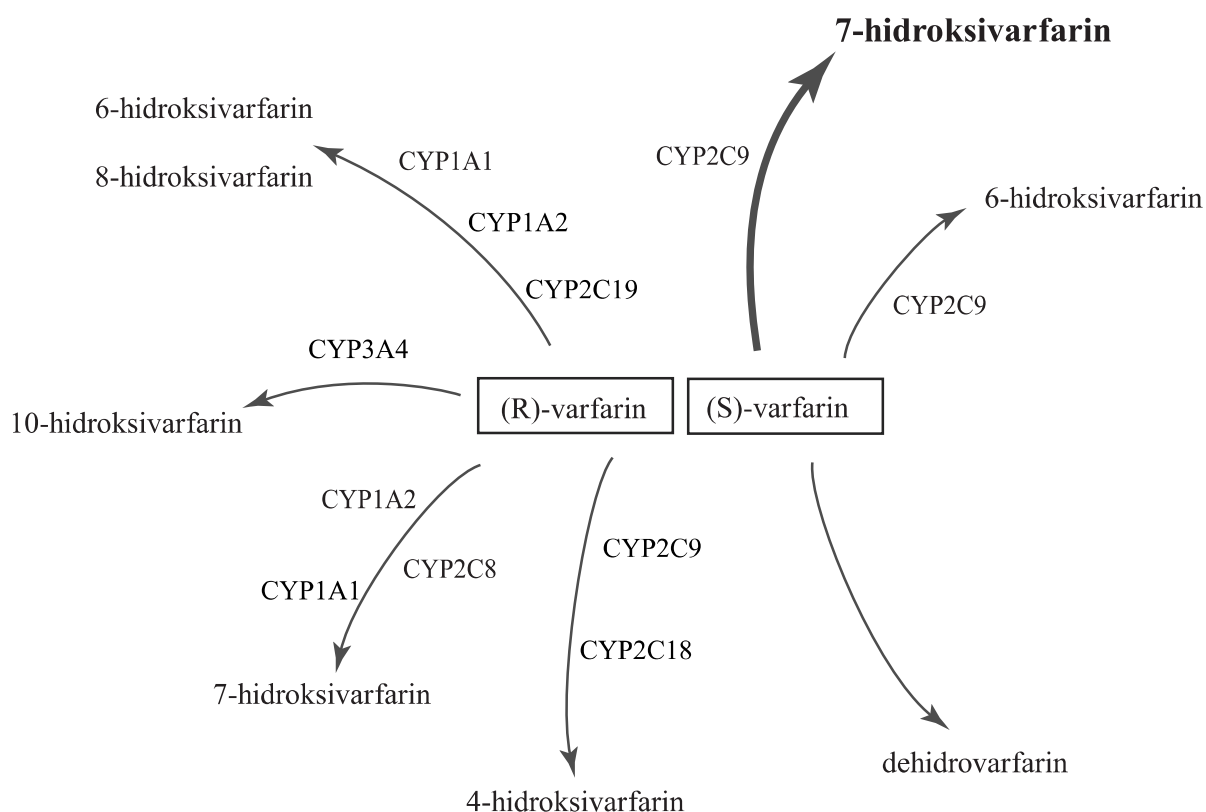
7-hidroksivarfarin

6-hidroksivarfarin

8-hidroksivarfarin

CYP1A1

CYP1A2

CYP2C19

CYP2C9

6-hidroksivarfarin

CYP2C9

CYP3A4

10-hidroksivarfarin

(R)-varfarin

(S)-varfarin

CYP1A2

CYP1A1

CYP2C8

7-hidroksivarfarin

CYP2C9

CYP2C18

4-hidroksivarfarin

dehidrovarfarin